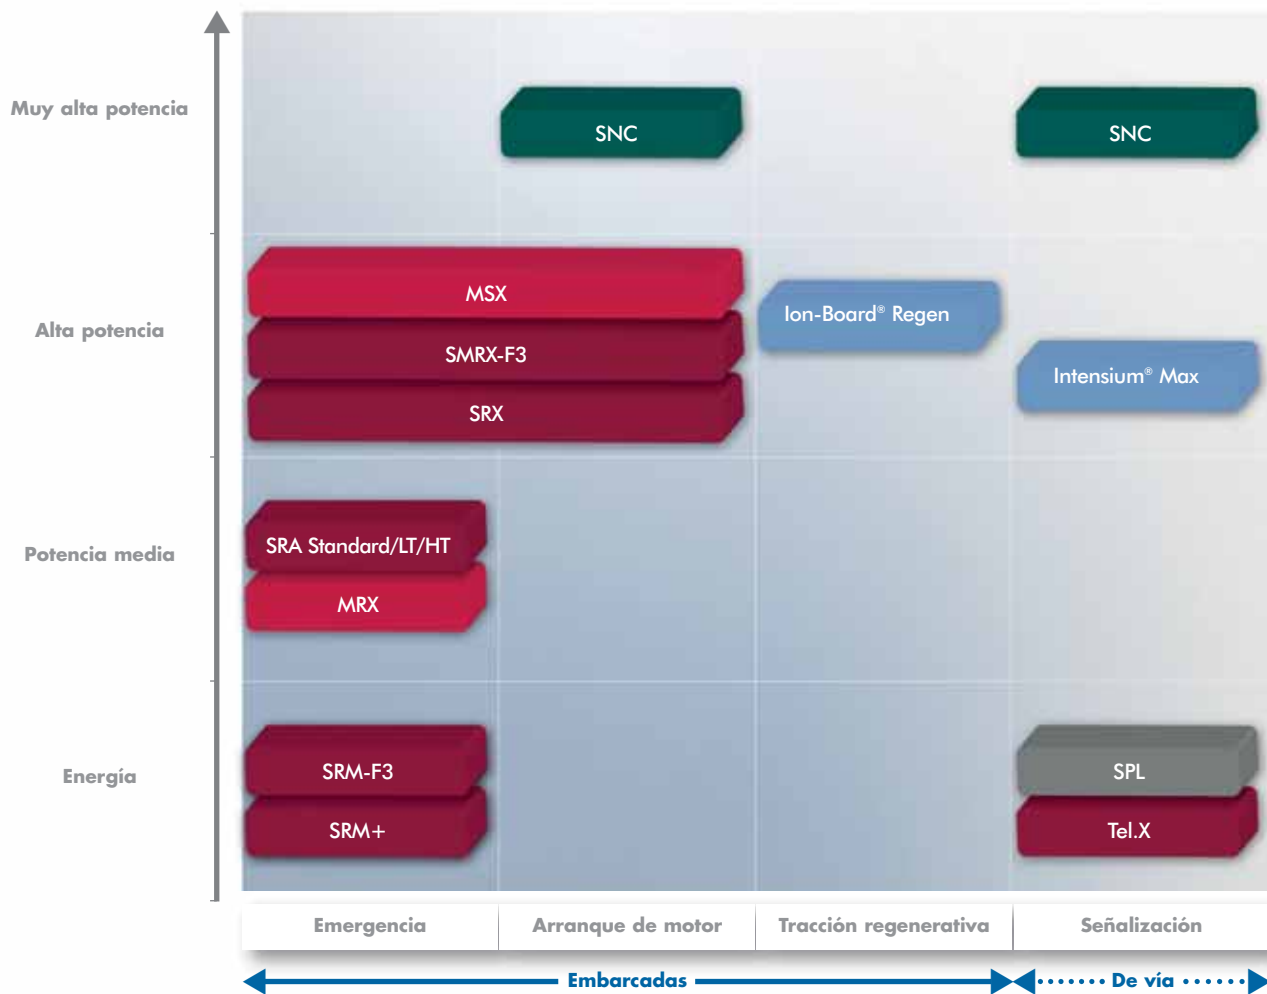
Muy alta potencia

Alta potencia

Potencia media

Energía

SNC

SNC

MSX

SMRX-F3

SRX

Ion-Board® Regen

Intensium® Max

SRA Standard/LT/HT

MRX

SRM-F3

SRM+

SPL

Tel.X

| Emergencia | Arranque de motor | Tracción regenerativa | Señalización |
|---|---|---|---|

Embarcadas

De vía